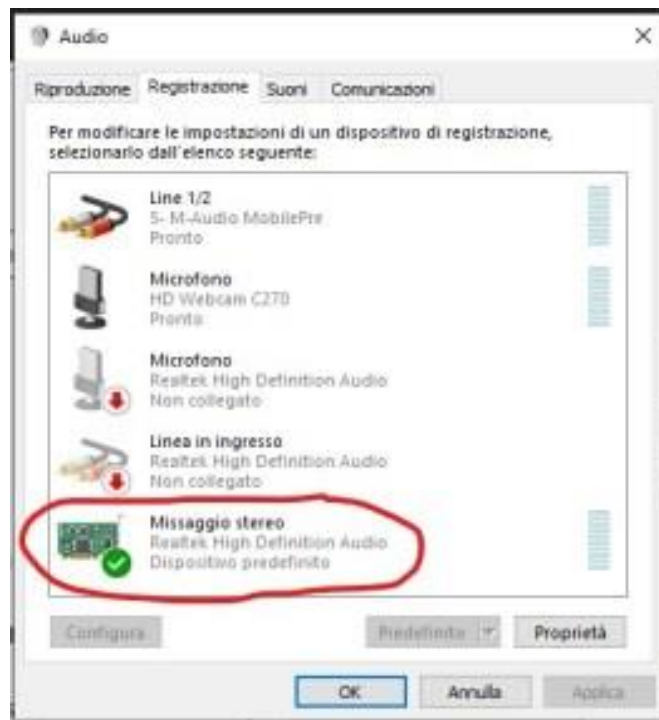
Audio

×

Riproduzione Registrazione Suoni Comunicazioni

Per modificare le impostazioni di un dispositivo di registrazione, selezionarlo dall'elenco seguente:

Line 1/2
5- M-Audio MobilePre
Pronto

Microfono
HD Webcam C270
Pronto

Microfono
Realtek High Definition Audio
Non collegato

Linea in ingresso
Realtek High Definition Audio
Non collegato

Missaggio stereo
Realtek High Definition Audio
Dispositivo predefinito

Configura

Predefinito

Proprietà

OK

Annulla

Applica